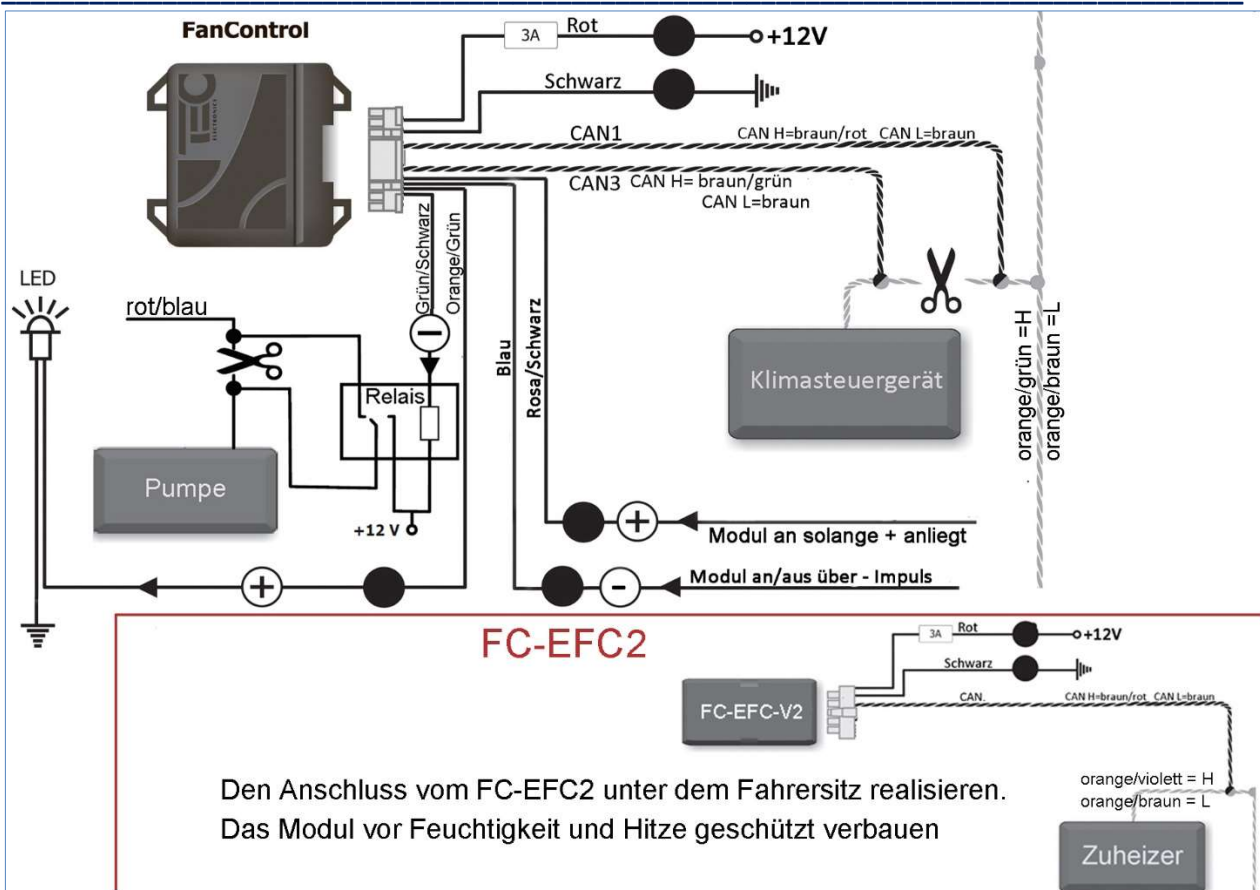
FanControl

3A Rot +12V

Schwarz

CAN1 CAN H=braun/rot CAN L=braun

CAN3 CAN H= braun/grün CAN L=braun

Grün/Schwarz

Orange/Grün

LED

rot/blau

Relais

Blau

Rosa/Schwarz

Klimasteuergerät

orange/grün =H

orange/braun =L

Pumpe

+12 V

Modul an solange + anliegt

Modul an/aus über - Impuls

FC-EFC2

3A Rot +12V

Schwarz

CAN. CAN H=braun/rot CAN L=braun

FC-EFC-V2

Den Anschluss vom FC-EFC2 unter dem Fahrersitz realisieren.
Das Modul vor Feuchtigkeit und Hitze geschützt verbauen

orange/violett = H
orange/braun = L

Zuheizer